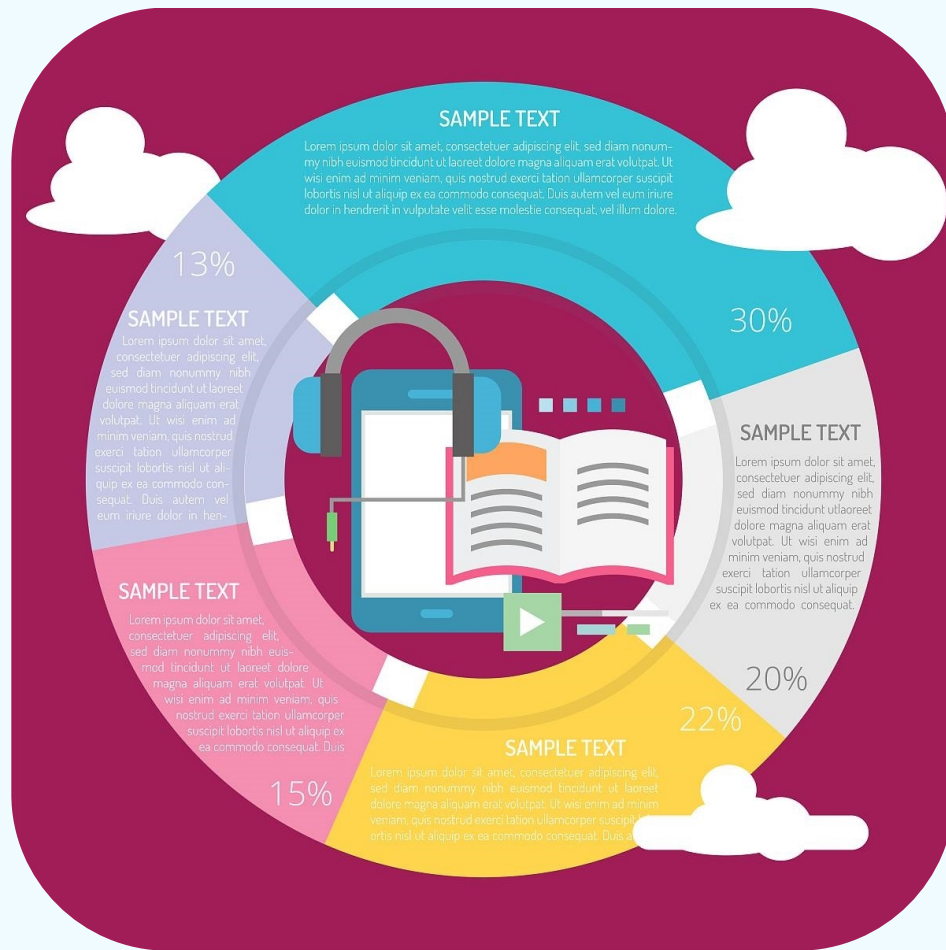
SAMPLE TEXT

Lorem ipsum dolor sit amet, consectetuer adipiscing elit, sed diam nonummy nibh euismod tincidunt ut laoreet dolore magna aliquam erat volutpat. Ut wisi enim ad minim veniam, quis nostrud exerci tation ullamcorper suscipit lobortis nisl ut aliquip ex ea commodo consequat. Duis autem vel eum iriure dolor in hendrerit in vulputate velit esse molestie consequat, vel illum dolore.

30%

13%

SAMPLE TEXT

Lorem ipsum dolor sit amet, consectetuer adipiscing elit, sed diam nonummy nibh euismod tincidunt ut laoreet dolore magna aliquam erat volutpat. Ut wisi enim ad minim veniam, quis nostrud exerci tation ullamcorper suscipit lobortis nisl ut aliquip ex ea commodo consequat. Duis autem vel eum iriure dolor in hen-

SAMPLE TEXT

Lorem ipsum dolor sit amet, consectetuer adipiscing elit, sed diam nonummy nibh euismod tincidunt utlaoreet dolore magna aliquam erat volutpat. Ut wisi enim ad minim veniam, quis nostrud exerci tation ullamcorper suscipit lobortis nisl ut aliquip ex ea commodo consequat.

20%

SAMPLE TEXT

Lorem ipsum dolor sit amet, consectetuer adipiscing elit, sed diam nonummy nibh euismod tincidunt ut laoreet dolore magna aliquam erat volutpat. Ut wisi enim ad minim veniam, quis nostrud exerci tation ullamcorper suscipit lobortis nisl ut aliquip ex ea commodo consequat. Duis

15%

22%

SAMPLE TEXT

Lorem ipsum dolor sit amet, consectetuer adipiscing elit, sed diam nonummy nibh euismod tincidunt ut laoreet dolore magna aliquam erat volutpat. Ut wisi enim ad minim veniam, quis nostrud exerci tation ullamcorper suscipit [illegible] ortis nisl ut aliquip ex ea commodo consequat. Duis a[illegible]